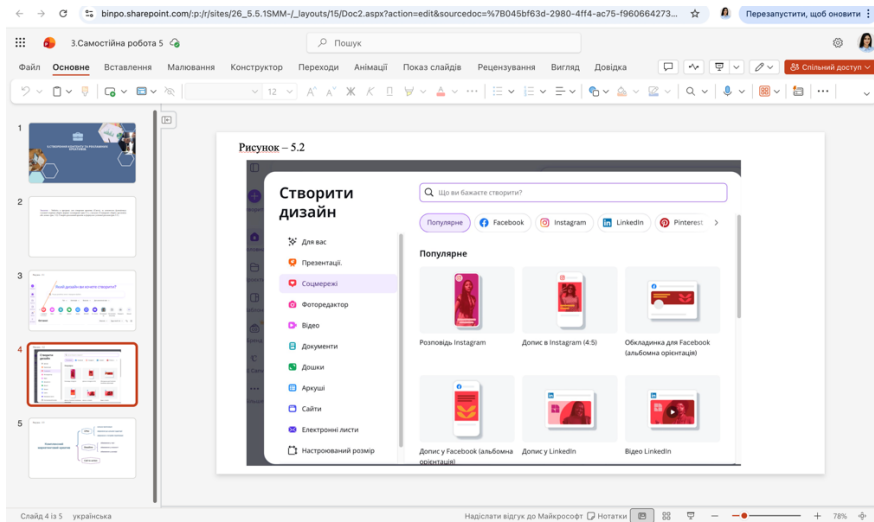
binpo.sharepoint.com/:p:/r/sites/26_5.5.1SMM-/_layouts/15/Doc2.aspx?action=edit&sourcedoc=%7B045bf63d-2980-4ff4-ac75-f960664273...

Перезапустити, щоб оновити

3.Самостійна робота 5

Пошук

Файл Основне Вставлення Малювання Конструктор Переходи Анімації Показ слайдів Рецензування Вигляд Довідка

Спільний доступ

12

Рисунок – 5.2

Створити дизайн

Що ви бажаєте створити?

Популярне Facebook Instagram LinkedIn Pinterest

Для вас
Презентації
Соцмережі
Фоторедактор
Відео
Документи
Дошки
Аркуші
Сайти
Електронні листи
Настроюваний розмір

Популярне

Розповідь Instagram
Допис в Instagram (4:5)
Обкладинка для Facebook (альбомна орієнтація)
Допис у Facebook (альбомна орієнтація)
Допис у LinkedIn
Відео LinkedIn

1
2
3
4
5

Слайд 4 із 5 українська

Надіслати відгук до Майкрософт Нотатки

78%